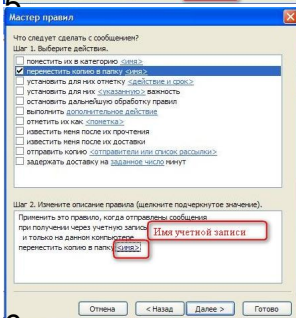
Мастер правил

Что следует сделать с сообщением?
Шаг 1. Выберите действия.

поместить их в категорию <имя>
переместить копию в папку <имя>
установить для них отметку <действие и срок>
установить для них <указанную> важность
остановить дальнейшую обработку правил
выполнить дополнительное действие
отметить их как <пометка>
известить меня после их прочтения
известить меня после их доставки
отправить копию <отправители или список рассылки>
задержать доставку на заданное число минут

Шаг 2. Измените описание правила (щелкните подчеркнутое значение).

Применить это правило, когда отправлены сообщения при получении через учетную запись
и только на данном компьютере
переместить копию в папку <имя>

Имя учетной записи

Отмена | < Назад | Далее > | Готово